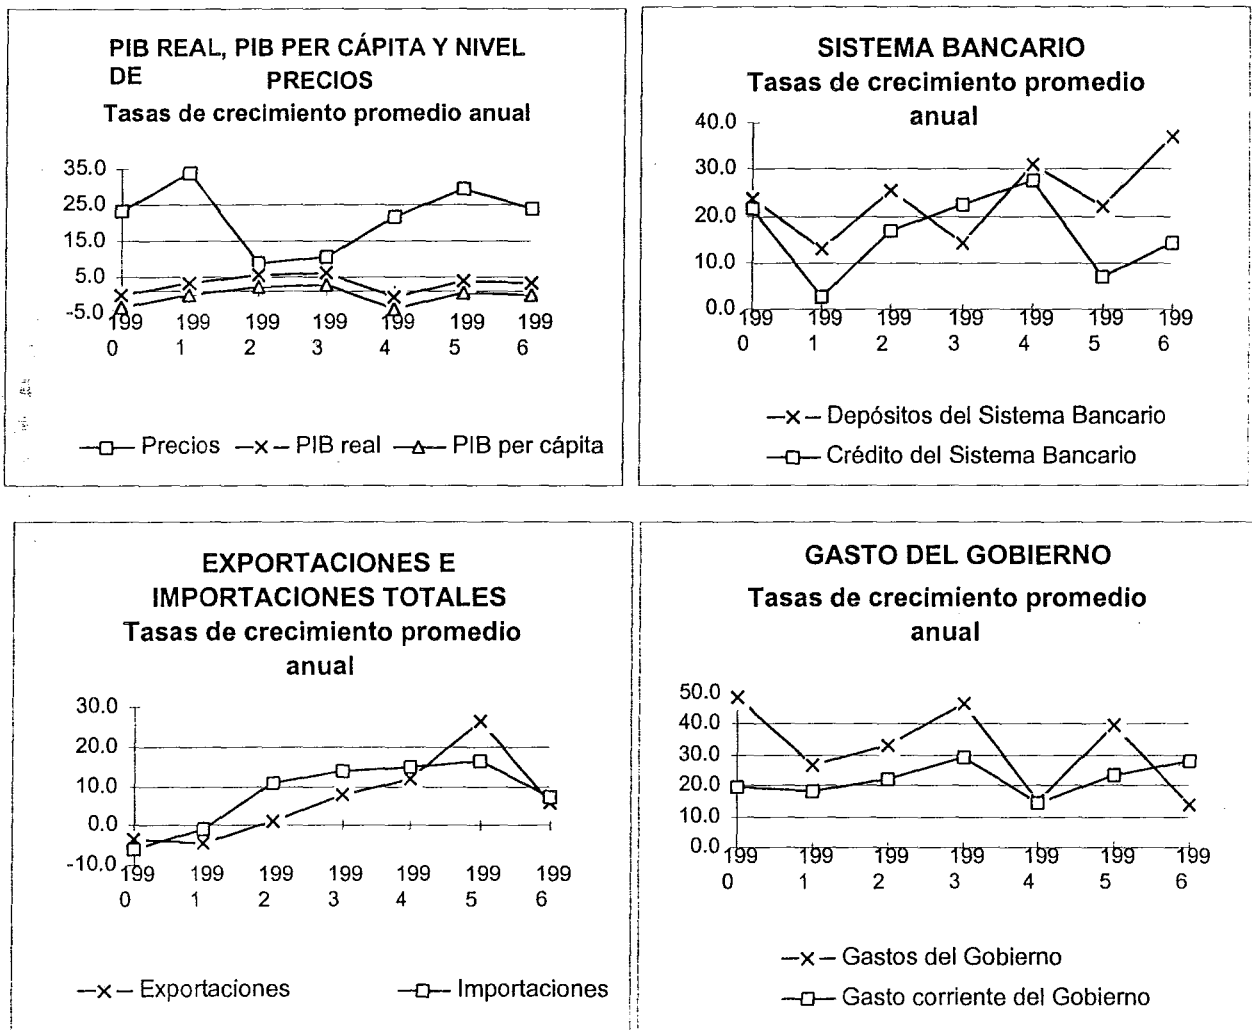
PIB REAL, PIB PER CÁPITA Y NIVEL DE PRECIOS
Tasas de crecimiento promedio anual

35.0
25.0
15.0
5.0
-5.0
199 0
199 1
199 2
199 3
199 4
199 5
199 6

Precios
PIB real
PIB per cápita

SISTEMA BANCARIO
Tasas de crecimiento promedio anual

40.0
30.0
20.0
10.0
0.0
199 0
199 1
199 2
199 3
199 4
199 5
199 6

Depósitos del Sistema Bancario
Crédito del Sistema Bancario

EXPORTACIONES E IMPORTACIONES TOTALES
Tasas de crecimiento promedio anual

30.0
20.0
10.0
0.0
-10.0
199 0
199 1
199 2
199 3
199 4
199 5
199 6

Exportaciones
Importaciones

GASTO DEL GOBIERNO
Tasas de crecimiento promedio anual

50.0
40.0
30.0
20.0
10.0
0.0
199 0
199 1
199 2
199 3
199 4
199 5
199 6

Gastos del Gobierno
Gasto corriente del Gobierno